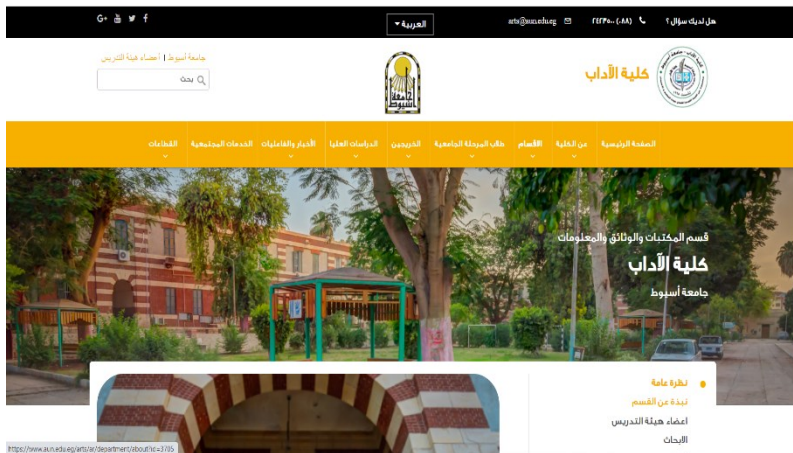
هل لديك سؤال ؟ (٠٨٨) ٢١٢٣٤٠٠ arts@aun.edu.eg العربية G+ f

كلية الآداب

جامعة أسيوط

جامعة أسيوط | أعضاء هيئة التدريس

بحث

الصفحة الرئيسية عن الكلية الأقسام طلاب المرحلة الجامعية الخريجين الدراسات العليا الأخبار والفاعليات الخدمات المجتمعية القطاعات

قسم المكتبات والوثائق والمعلومات
كلية الآداب
جامعة أسيوط

نظرة عامة
نبذة عن القسم
اعضاء هيئة التدريس
الابحاث

https://www.aun.edu.eg/arts/ar/department/about?id=3705